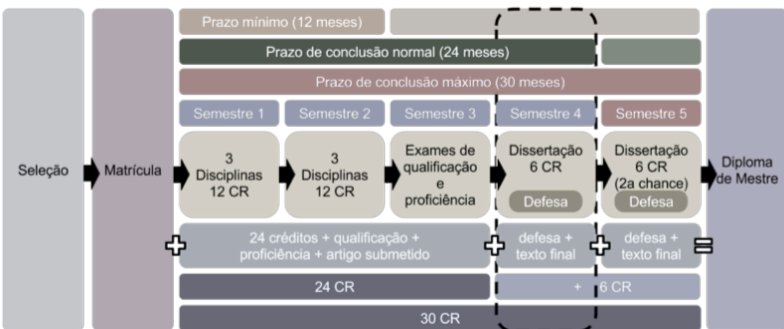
Prazo mínimo (12 meses)

Prazo de conclusão normal (24 meses)

Prazo de conclusão máximo (30 meses)

Seleção

Matrícula

Semestre 1

Semestre 2

Semestre 3

Semestre 4

Semestre 5

3 Disciplinas 12 CR

3 Disciplinas 12 CR

Exames de qualificação e proficiência

Dissertação 6 CR

Defesa

Dissertação 6 CR (2a chance)

Defesa

Diploma de Mestre

24 créditos + qualificação + proficiência + artigo submetido

defesa + texto final

defesa + texto final

24 CR

+ 6 CR

30 CR